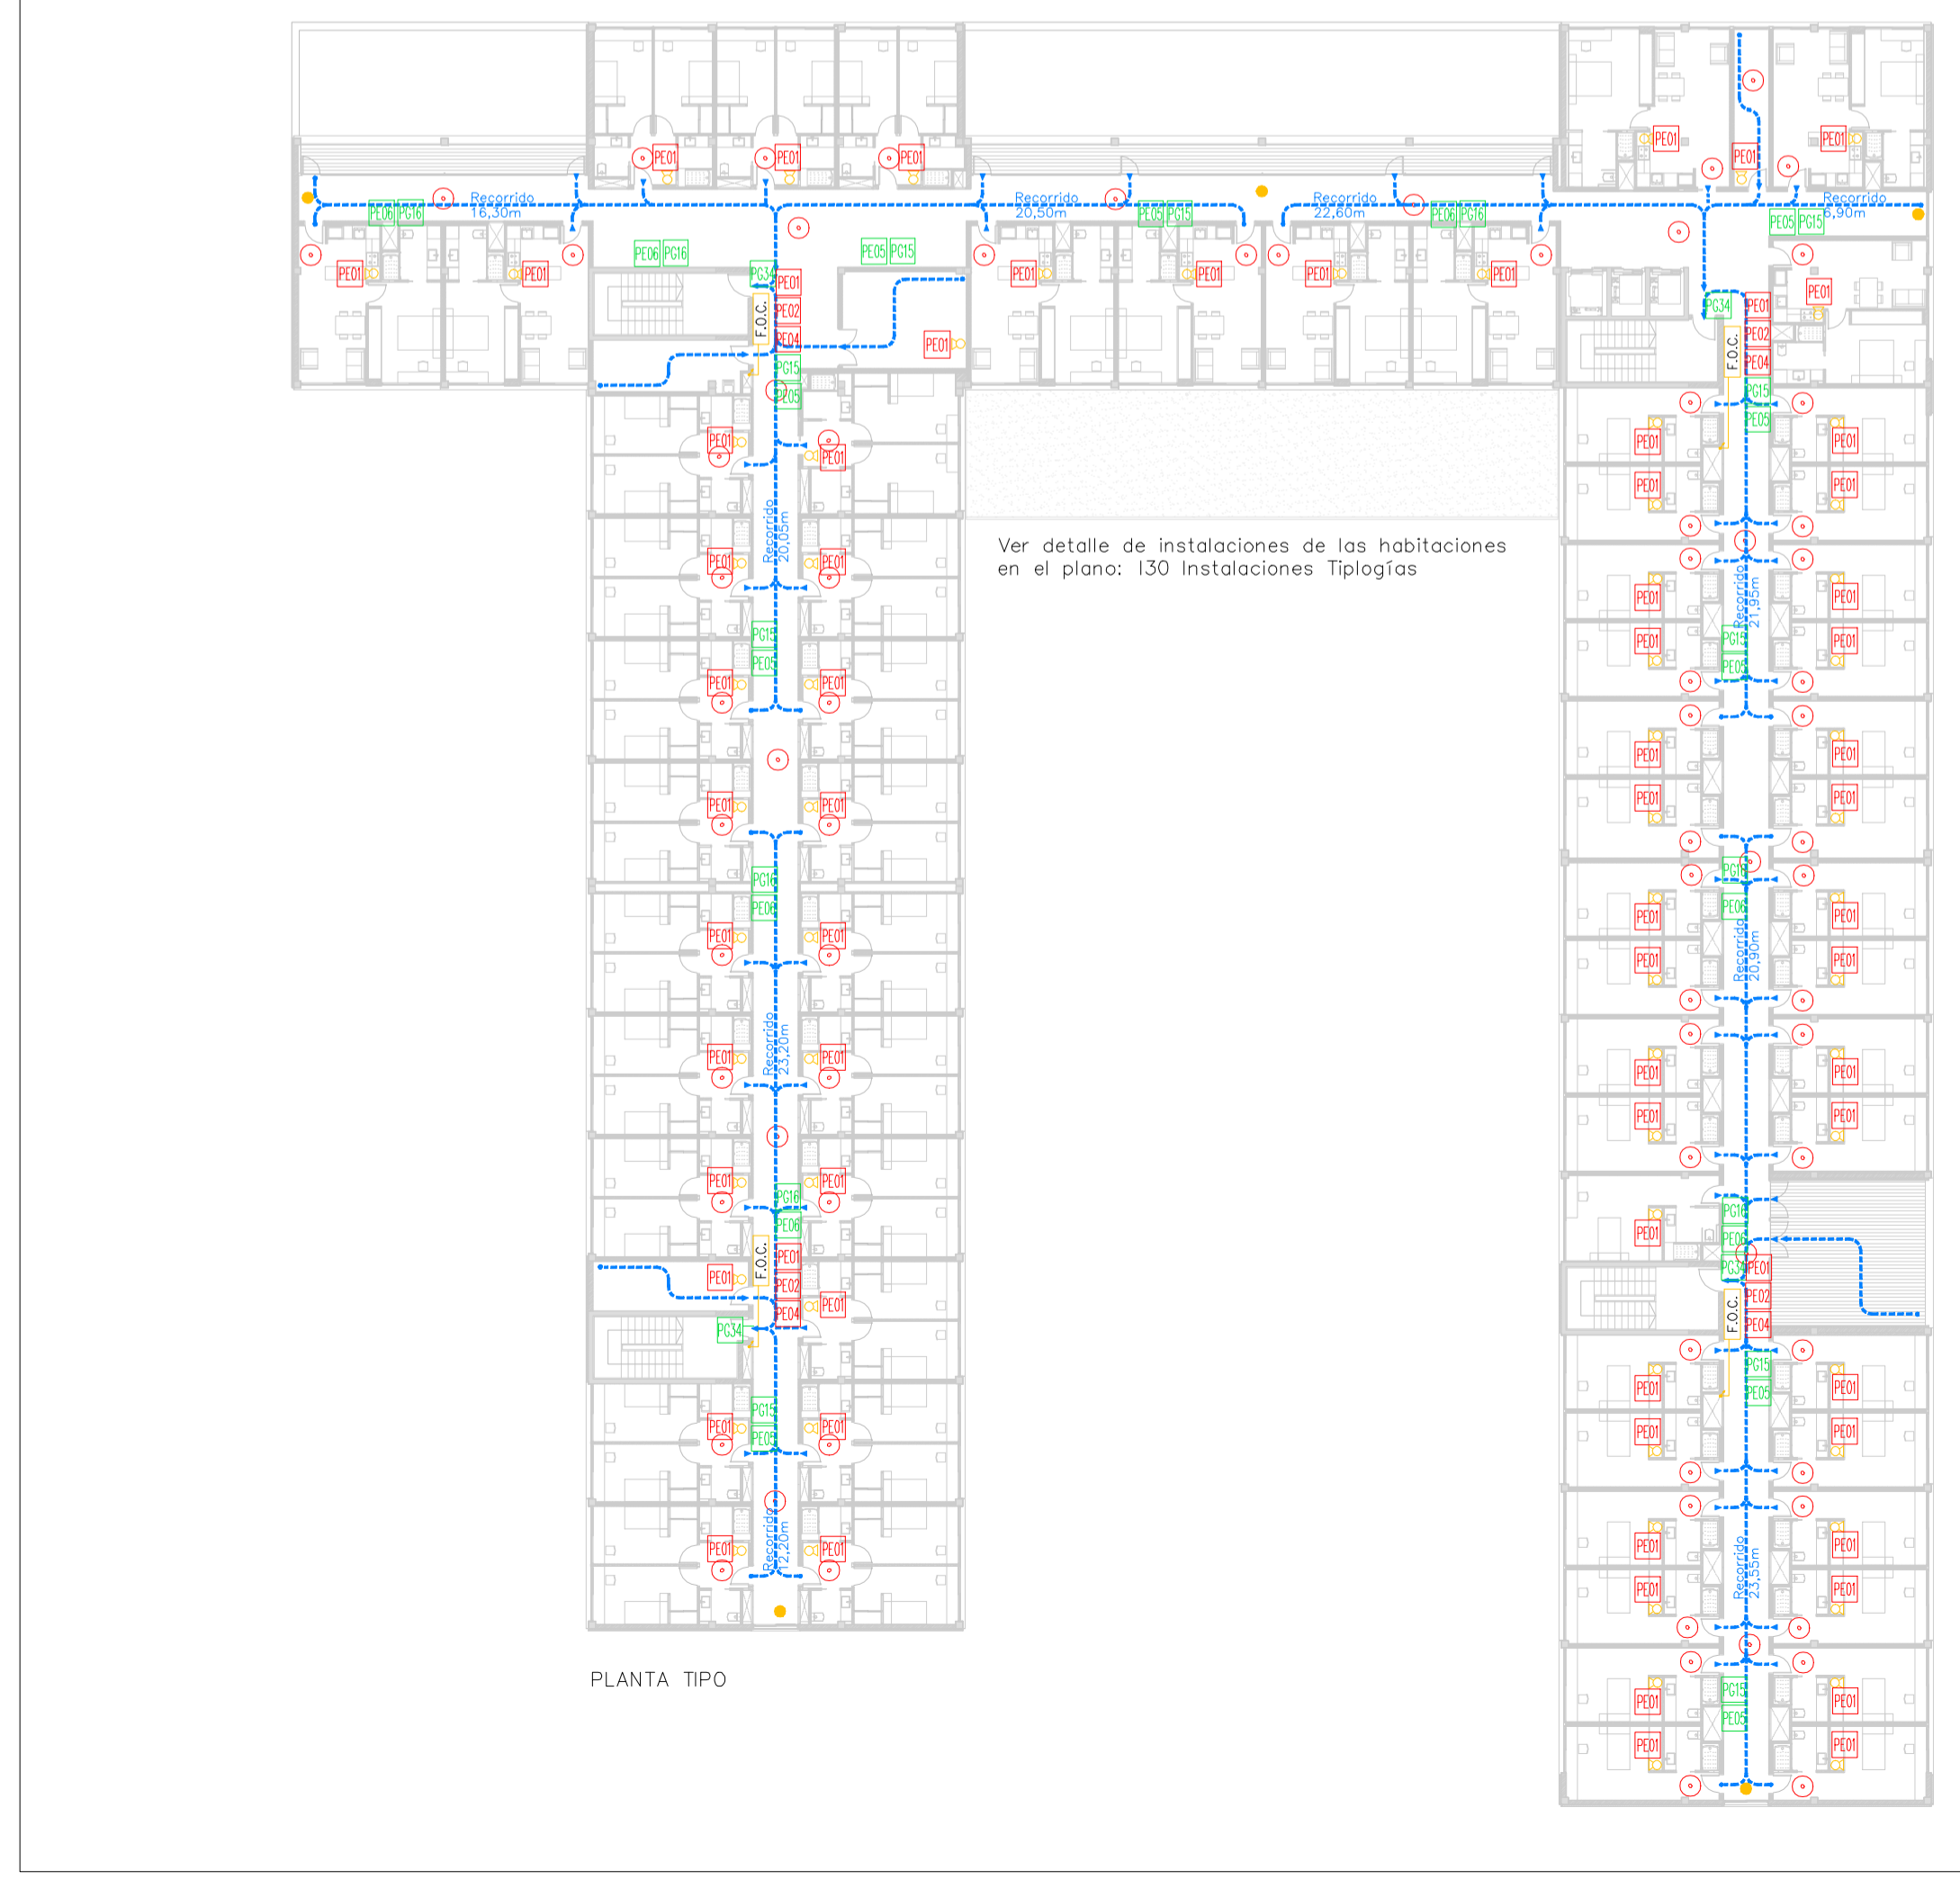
Recorrido 16,30m

Recorrido 20,50m

Recorrido 22,60m

Recorrido 6,90m

PE01 PE01 PE01 PE01 PE01

PE06 PG16 PE06 PG16 PE05 PG15 PE05 PG15 PE06 PG16 PE05 PG15

PE01 PE01 PE01 PE01 PE01 PE01 PE01

PG34 PE01 PE02 PE04 F.O.C. PG15 PE05

PG34 PE01 PE02 PE04 F.O.C. PG15 PE05

Recorrido 20,05m

Recorrido 21,95m

Recorrido 23,20m

Recorrido 20,90m

Recorrido 12,20m

Recorrido 23,55m

Ver detalle de instalaciones de las habitaciones en el plano: 130 Instalaciones Tiplogías

PG15 PE05 PG16 PE06 PG16 PE06

F.O.C. PE01 PE02 PE04 PG34

PG16 PE06 PG34 PE01 PE02 PE04 F.O.C. PG15 PE05

PG15 PE05

PE01

PLANTA TIPO